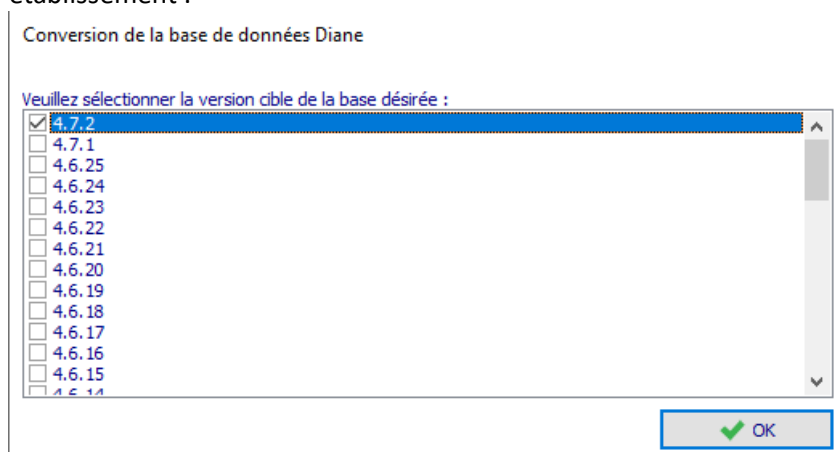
établissement :

Conversion de la base de données Diane

Veuillez sélectionner la version cible de la base désirée :

4.7.2
4.7.1
4.6.25
4.6.24
4.6.23
4.6.22
4.6.21
4.6.20
4.6.19
4.6.18
4.6.17
4.6.16
4.6.15
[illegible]

OK